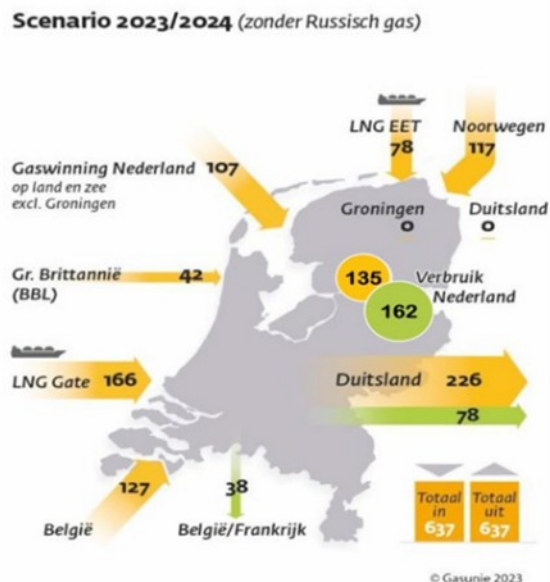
Scenario 2023/2024 (zonder Russisch gas)

LNG EET
78

Noorwegen
117

Gaswinning Nederland 107
op land en zee
excl. Groningen

Groningen
0

Duitsland
0

Gr. Brittannië
(BBL)
42

135

Verbruik
Nederland

162

LNG Gate 166

Duitsland 226

78

127

België

38

België/Frankrijk

Totaal
in
637

Totaal
uit
637

© Gasunie 2023